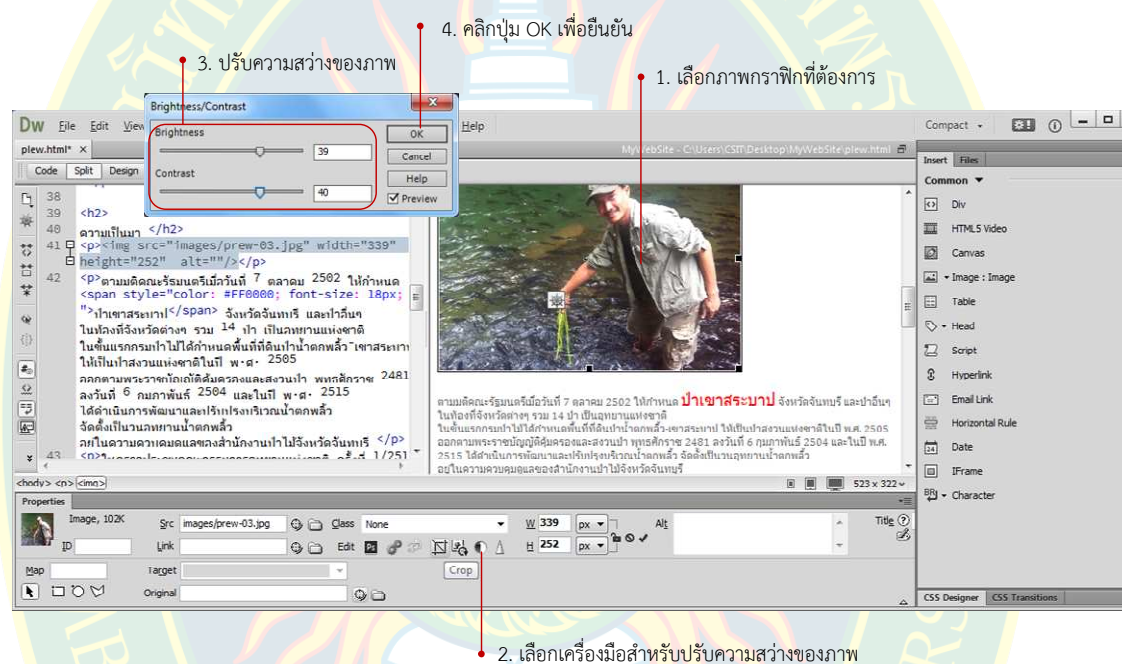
4. คลิกปุ่ม OK เพื่อยืนยัน

3. ปรับความสว่างของภาพ

1. เลือกภาพกราฟิกที่ต้องการ

Dw File Edit View Help

Brightness/Contrast

Brightness 39

Contrast 40

OK

Cancel

Help

Preview

Compact

plew.html* ×

Code Split Design

MyWebSite - C:\Users\CSIT\Desktop\MyWebSite\plew.html

38
39 <h2>
40 ความเป็นมา </h2>
41 <p><img src="images/prew-03.jpg" width="339" height="252" alt=""/></p>
42 <p>ตามมติคณะรัฐมนตรีเมื่อวันที่ 7 ตุลาคม 2502 ให้กำหนด <span style="color: #FF0000; font-size: 18px;">ป่าเขาสระบาป</span> จังหวัดจันทบุรี และป่าอื่นๆ ในท้องที่จังหวัดต่างๆ รวม 14 ป่า เป็นอุทยานแห่งชาติ ในขั้นแรกกรมป่าไม้ได้กำหนดพื้นที่ที่ดินป่าน้ำตกพลิ้ว-เขาสระบาป ให้เป็นป่าสงวนแห่งชาติในปี พ.ศ. 2505 ออกตามพระราชบัญญัติคุ้มครองและสงวนป่า พุทธศักราช 2481 ลงวันที่ 6 กุมภาพันธ์ 2504 และในปี พ.ศ. 2515 ได้ดำเนินการพัฒนาและปรับปรุงบริเวณน้ำตกพลิ้ว จัดตั้งเป็นวนอุทยานน้ำตกพลิ้ว อยู่ในความควบคุมดูแลของสำนักงานป่าไม้จังหวัดจันทบุรี </p>
43 <p>ในการประชุมคณะกรรมการอุทยานแห่งชาติ ครั้งที่ 1/251

ตามมติคณะรัฐมนตรีเมื่อวันที่ 7 ตุลาคม 2502 ให้กำหนด ป่าเขาสระบาป จังหวัดจันทบุรี และป่าอื่นๆ ในท้องที่จังหวัดต่างๆ รวม 14 ป่า เป็นอุทยานแห่งชาติ ในขั้นแรกกรมป่าไม้ได้กำหนดพื้นที่ที่ดินป่าน้ำตกพลิ้ว-เขาสระบาป ให้เป็นป่าสงวนแห่งชาติในปี พ.ศ. 2505 ออกตามพระราชบัญญัติคุ้มครองและสงวนป่า พุทธศักราช 2481 ลงวันที่ 6 กุมภาพันธ์ 2504 และในปี พ.ศ. 2515 ได้ดำเนินการพัฒนาและปรับปรุงบริเวณน้ำตกพลิ้ว จัดตั้งเป็นวนอุทยานน้ำตกพลิ้ว อยู่ในความควบคุมดูแลของสำนักงานป่าไม้จังหวัดจันทบุรี

<body> <p> <img>

523 x 322

Properties

Image, 102K Src images/prew-03.jpg Class None W 339 px H 252 px Alt Title

ID Link Edit

Map Target Crop

Original

Insert Files

Common

Div
HTML5 Video
Canvas
Image : Image
Table
Head
Script
Hyperlink
Email Link
Horizontal Rule
Date
IFrame
Character

CSS Designer CSS Transitions

2. เลือกเครื่องมือสำหรับปรับความสว่างของภาพ